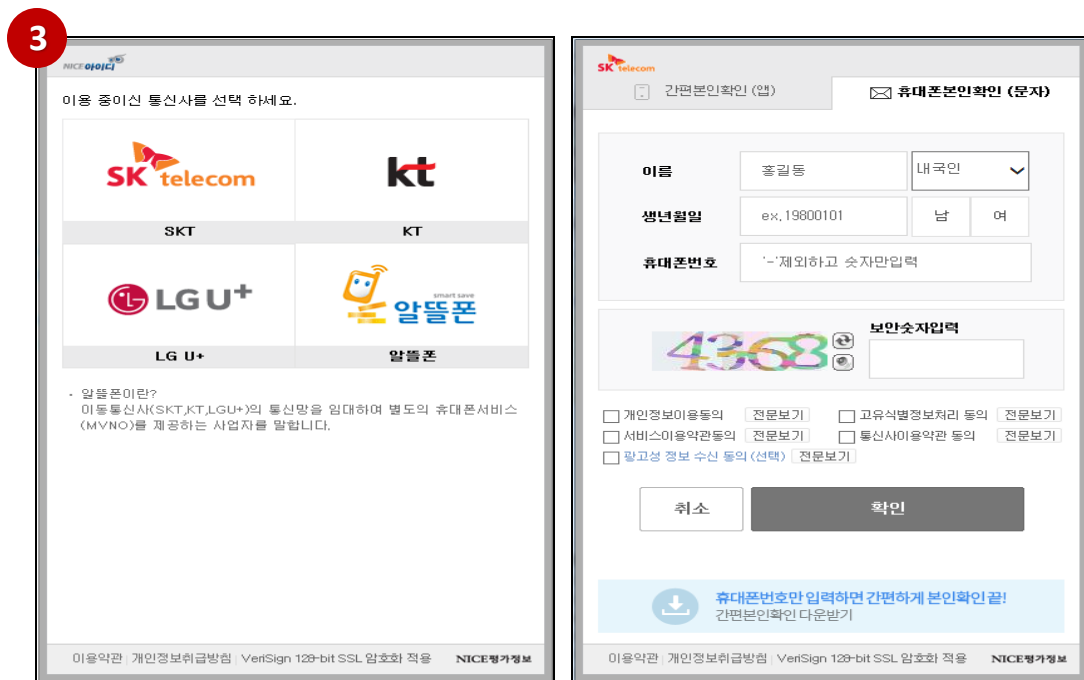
3

NICE아이디

이용 중이신 통신사를 선택 하세요.

SK telecom

SKT

kt

KT

LG U+

LG U+

smart save
알뜰폰

알뜰폰

- 알뜰폰이란?
이동통신사(SKT,KT,LGU+)의 통신망을 임대하여 별도의 휴대폰서비스(MVNO)를 제공하는 사업자를 말합니다.

이용약관 | 개인정보취급방침 | VeriSign 128-bit SSL 암호화 적용 NICE평가정보

SK telecom

간편본인확인 (앱)

휴대폰본인확인 (문자)

이름 홍길동 내국인

생년월일 ex, 19800101 남 여

휴대폰번호 '-'제외하고 숫자만입력

4368

보안숫자입력

개인정보이용동의 전문보기

고유식별정보처리 동의 전문보기

서비스이용약관동의 전문보기

통신사이용약관 동의 전문보기

광고성 정보 수신 동의 (선택) 전문보기

취소

확인

휴대폰번호만 입력하면 간편하게 본인확인 끝!
간편본인확인 다운받기

이용약관 | 개인정보취급방침 | VeriSign 128-bit SSL 암호화 적용 NICE평가정보